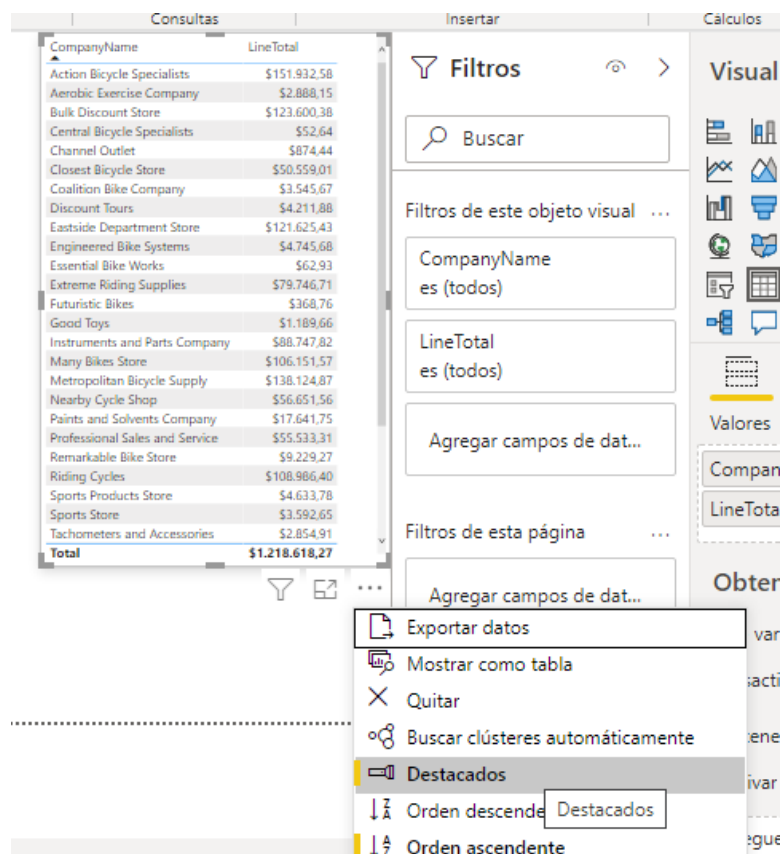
Consultas | Insertar | Cálculos

| CompanyName | LineTotal |
|---|---|
| Action Bicycle Specialists | \$151.932,58 |
| Aerobic Exercise Company | \$2.888,15 |
| Bulk Discount Store | \$123.600,38 |
| Central Bicycle Specialists | \$52,64 |
| Channel Outlet | \$874,44 |
| Closest Bicycle Store | \$50.559,01 |
| Coalition Bike Company | \$3.545,67 |
| Discount Tours | \$4.211,88 |
| Eastside Department Store | \$121.625,43 |
| Engineered Bike Systems | \$4.745,68 |
| Essential Bike Works | \$62,93 |
| Extreme Riding Supplies | \$79.746,71 |
| Futuristic Bikes | \$368,76 |
| Good Toys | \$1.189,66 |
| Instruments and Parts Company | \$88.747,82 |
| Many Bikes Store | \$106.151,57 |
| Metropolitan Bicycle Supply | \$138.124,87 |
| Nearby Cycle Shop | \$56.651,56 |
| Paints and Solvents Company | \$17.641,75 |
| Professional Sales and Service | \$55.533,31 |
| Remarkable Bike Store | \$9.229,27 |
| Riding Cycles | \$108.986,40 |
| Sports Products Store | \$4.633,78 |
| Sports Store | \$3.592,65 |
| Tachometers and Accessories | \$2.854,91 |
| Total | \$1.218.618,27 |

Filtros

Buscar

Filtros de este objeto visual ...

CompanyName
es (todos)

LineTotal
es (todos)

Agregar campos de dat...

Filtros de esta página ...

Agregar campos de dat...

Visual

Valores

Compan

LineTotal

Obter

Exportar datos
Mostrar como tabla
Quitar
Buscar clústeres automáticamente
Destacados
Orden descende
Destacados
Orden ascendente